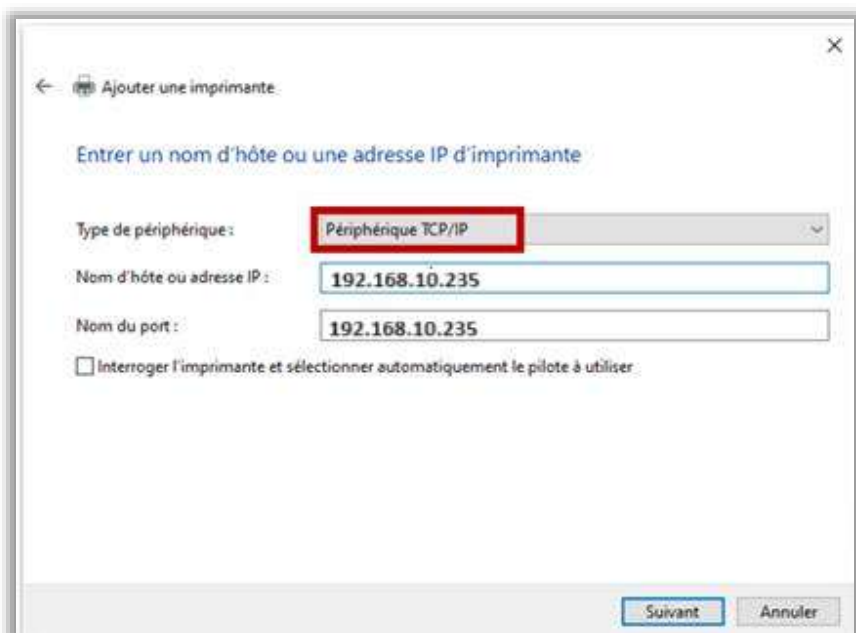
×

← Ajouter une imprimante

Entrer un nom d'hôte ou une adresse IP d'imprimante

Type de périphérique : Périphérique TCP/IP

Nom d'hôte ou adresse IP : 192.168.10.235

Nom du port : 192.168.10.235

☐ Interroger l'imprimante et sélectionner automatiquement le pilote à utiliser

Suivant Annuler